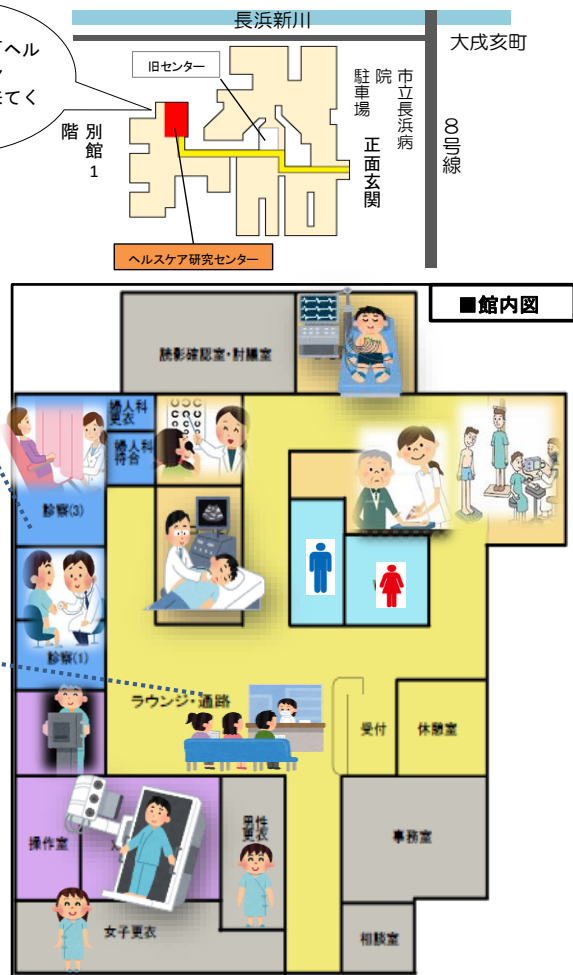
長浜新川

大戌亥町

アヘル
ノ
きてく

旧センター

市立長浜病院

駐車場

正面玄関

8号線

別館1階

ヘルスケア研究センター

■館内図

読影確認室・計測室

婦人科更衣

婦人科待合

診察(3)

診察(1)

ラウンジ・通路

受付

休憩室

操作室

男性更衣

事務室

女子更衣

相談室